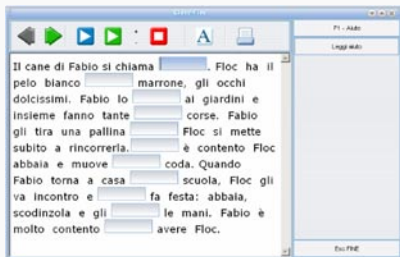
Il cane di Fabio si chiama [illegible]. Floc ha il pelo bianco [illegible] marrone, gli occhi dolcissimi. Fabio lo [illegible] ai giardini e insieme fanno tante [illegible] corse. Fabio gli tira una pallina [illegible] Floc si mette subito a rincorrerla. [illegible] è contento Floc abbaia e muove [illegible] coda. Quando Fabio torna a casa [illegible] scuola, Floc gli va incontro e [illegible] fa festa: abbaia, scodinzola e gli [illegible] le mani. Fabio è molto contento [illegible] avere Floc.

F1 - Aiuto

Leggi aiuto

Esc FINE